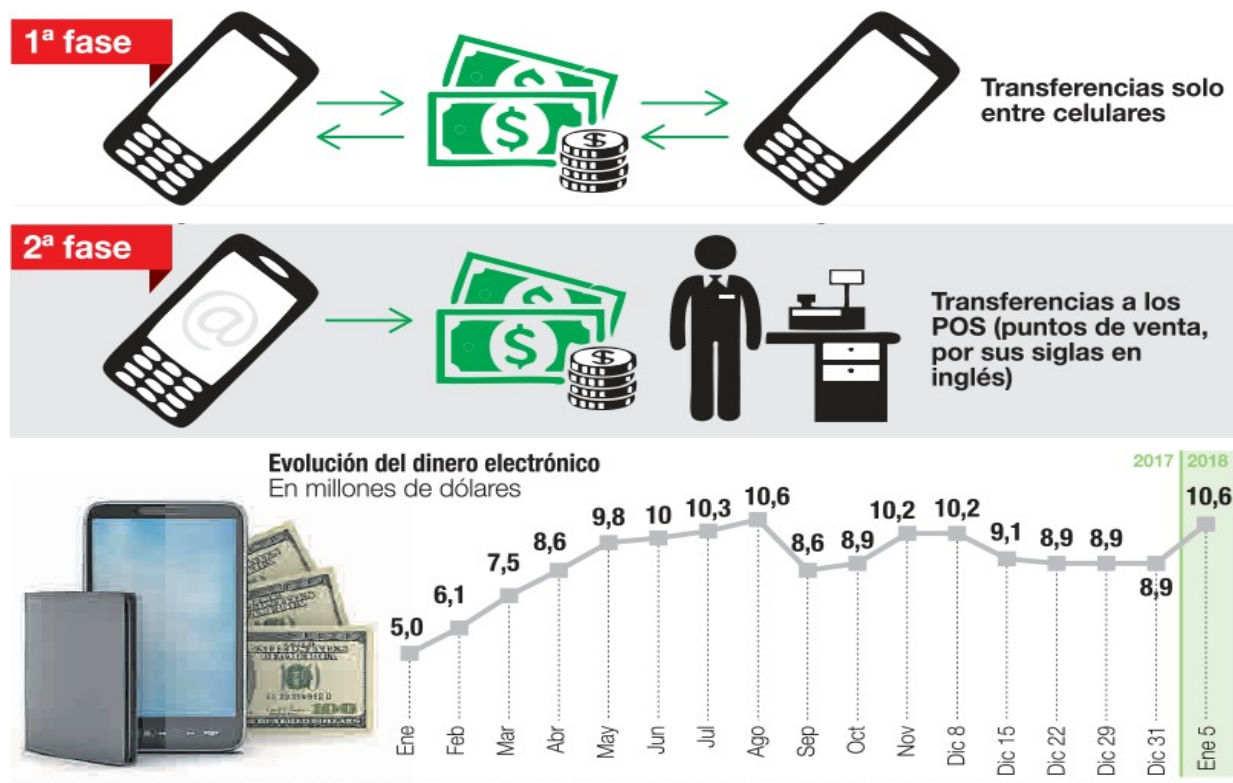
1ª fase

Transferencias solo entre celulares

2ª fase

Transferencias a los POS (puntos de venta, por sus siglas en inglés)

Evolución del dinero electrónico
En millones de dólares

2017 2018

| Ene | Feb | Mar | Abr | May | Jun | Jul | Ago | Sep | Oct | Nov | Dic 8 | Dic 15 | Dic 22 | Dic 29 | Dic 31 | Ene 5 |
|---|---|---|---|---|---|---|---|---|---|---|---|---|---|---|---|---|
| 5,0 | 6,1 | 7,5 | 8,6 | 9,8 | 10 | 10,3 | 10,6 | 8,6 | 8,9 | 10,2 | 10,2 | 9,1 | 8,9 | 8,9 | 8,9 | 10,6 |